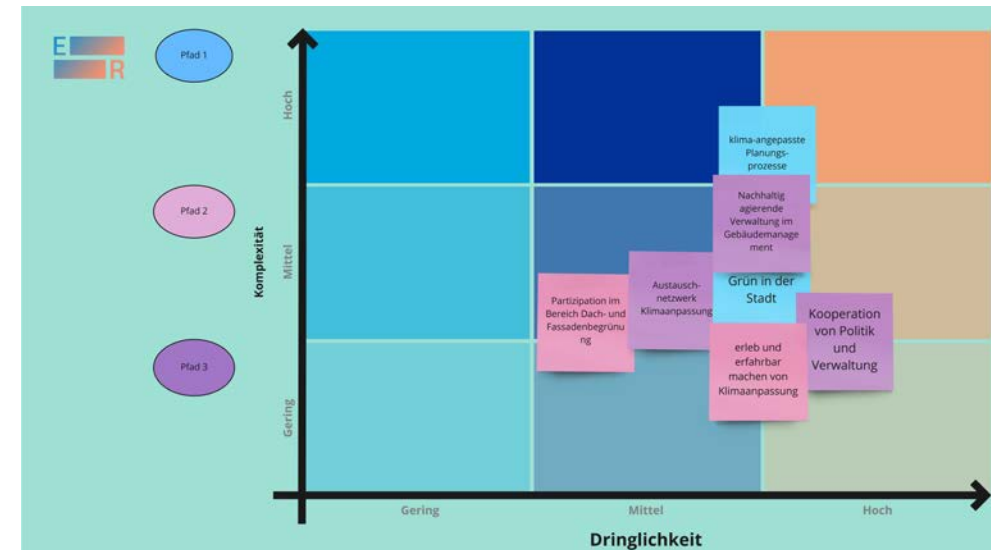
E
R

Pfad 1

Pfad 2

Pfad 3

Komplexität

Hoch

Mittel

Gering

klima-angepasste Planungsprozesse

Nachhaltig agierende Verwaltung im Gebäudemanagement

Grün in der Stadt

Partizipation im Bereich Dach- und Fassadenbegrünung

Austauschnetzwerk Klimaanpassung

Kooperation von Politik und Verwaltung

erleb und erfahrbar machen von Klimaanpassung

Gering

Mittel

Hoch

Dringlichkeit